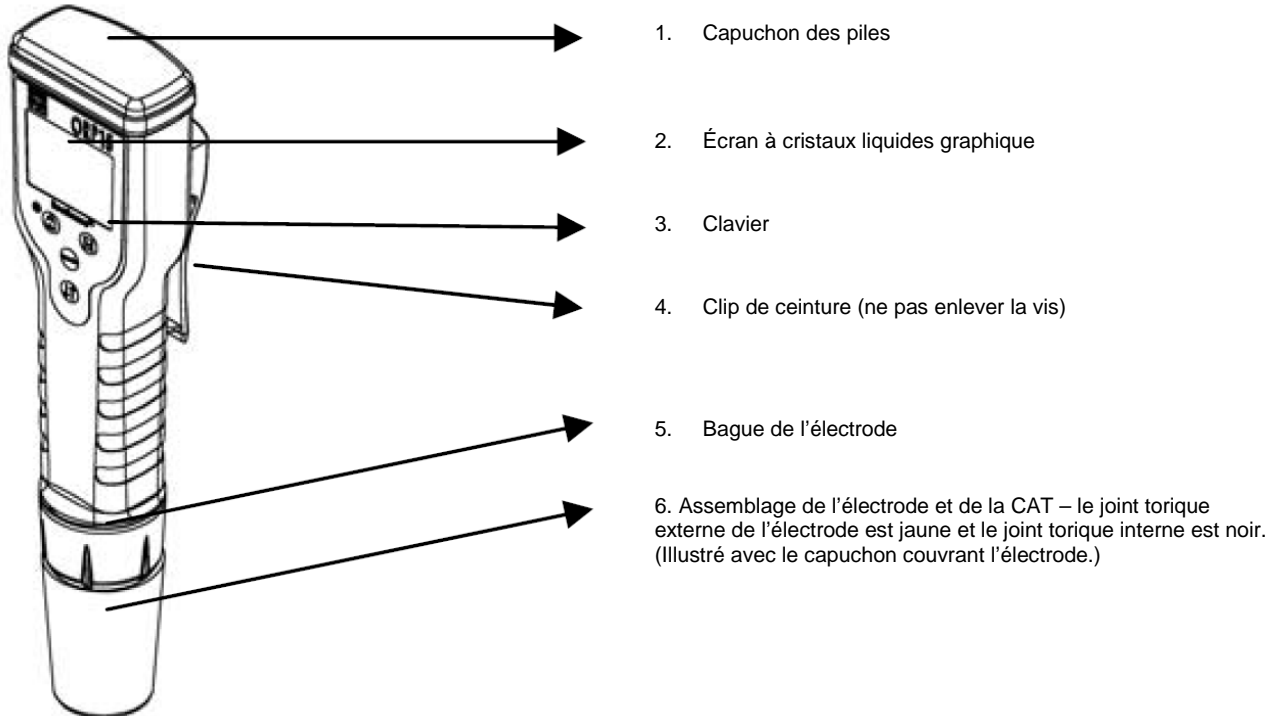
ORP30

1. Capuchon des piles

2. Écran à cristaux liquides graphique

3. Clavier

4. Clip de ceinture (ne pas enlever la vis)

5. Bague de l'électrode

6. Assemblage de l'électrode et de la CAT – le joint torique externe de l'électrode est jaune et le joint torique interne est noir. (Illustré avec le capuchon couvrant l'électrode.)